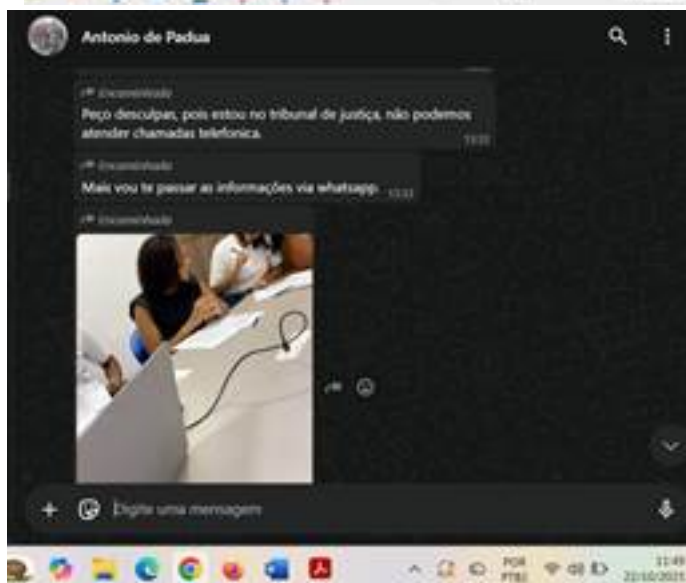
Antonio de Padua

Encaminhada
Peço desculpas, pois estou no tribunal de justiça, não podemos atender chamadas telefonica.
13:33

Encaminhada
Mais vou te passar as informações via whatsapp. 13:33

Encaminhada

Digite uma mensagem

POR PTB2
11:49
22/10/2023